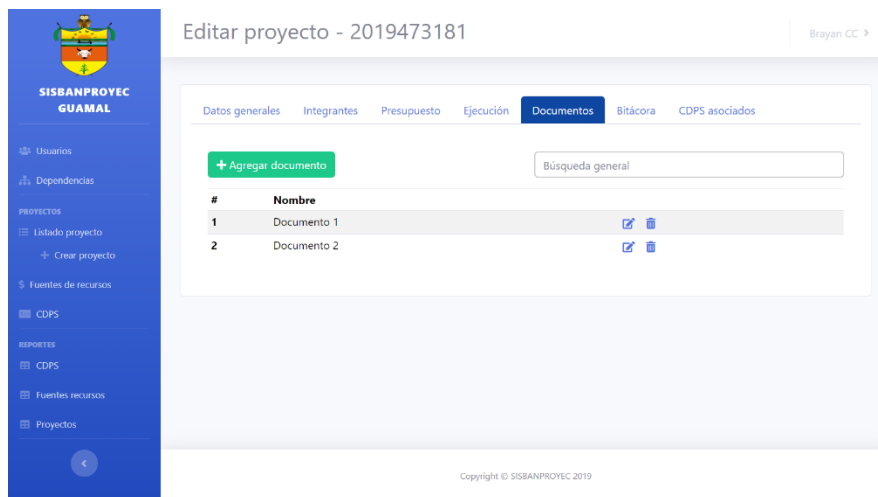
SISBANPROYEC GUAMAL

Usuarios
Dependencias
PROYECTOS
Listado proyecto
+ Crear proyecto
$ Fuentes de recursos
CDPS
REPORTES
CDPS
Fuentes recursos
Proyectos

Editar proyecto - 2019473181

Brayan CC >

Datos generales | Integrantes | Presupuesto | Ejecución | Documentos | Bitácora | CDPS asociados

+ Agregar documento

Búsqueda general

| # | Nombre | |
|---|---|---|
| 1 | Documento 1 | |
| 2 | Documento 2 | |

Copyright © SISBANPROYEC 2019